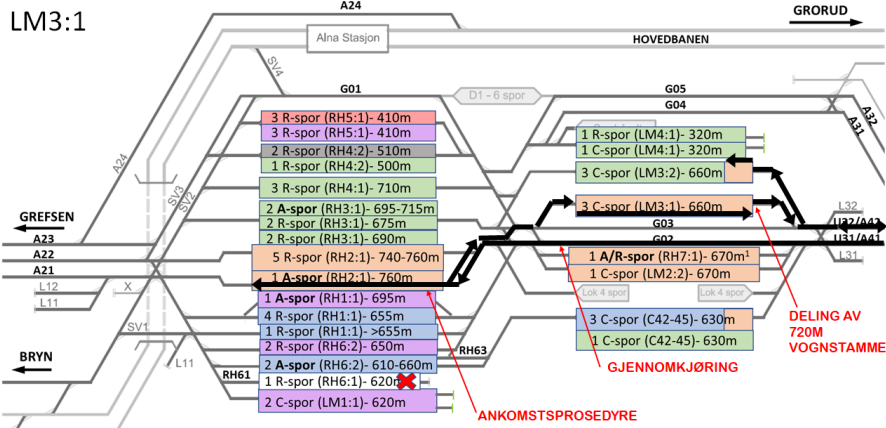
LM3:1

A24

GRORUD

Alna Stasjon

HOVEDBANEN

SV4

G01

D1 - 6 spor

G05

G04

A32

A31

A24

3 R-spor (RH5:1)- 410m

3 R-spor (RH5:1)- 410m

2 R-spor (RH4:2)- 510m

1 R-spor (RH4:2)- 500m

3 R-spor (RH4:1)- 710m

2 A-spor (RH3:1)- 695-715m

2 R-spor (RH3:1)- 675m

2 R-spor (RH3:1)- 690m

5 R-spor (RH2:1)- 740-760m

1 A-spor (RH2:1)- 760m

1 R-spor (LM4:1)- 320m

1 C-spor (LM4:1)- 320m

3 C-spor (LM3:2)- 660m

3 C-spor (LM3:1)- 660m

G03

G02

1 A/R-spor (RH7:1)- 670m¹

1 C-spor (LM2:2)- 670m

L32

U32/A42

U31/A41

L31

GREFSEN

SV3

SV2

A23

A22

A21

L12

L11

X

Lok 4 spor

Lok 4 spor

DELING AV 720M VOGNSTAMME

1 A-spor (RH1:1)- 695m

4 R-spor (RH1:1)- 655m

1 R-spor (RH1:1)- >655m

2 R-spor (RH6:2)- 650m

2 A-spor (RH6:2)- 610-660m

1 R-spor (RH6:1)- 620m

2 C-spor (LM1:1)- 620m

3 C-spor (C42-45)- 630m

1 C-spor (C42-45)- 630m

SV1

BRYN

L11

RH61

RH63

GJENNOMKJØRING

ANKOMSTSPROSEDYRE